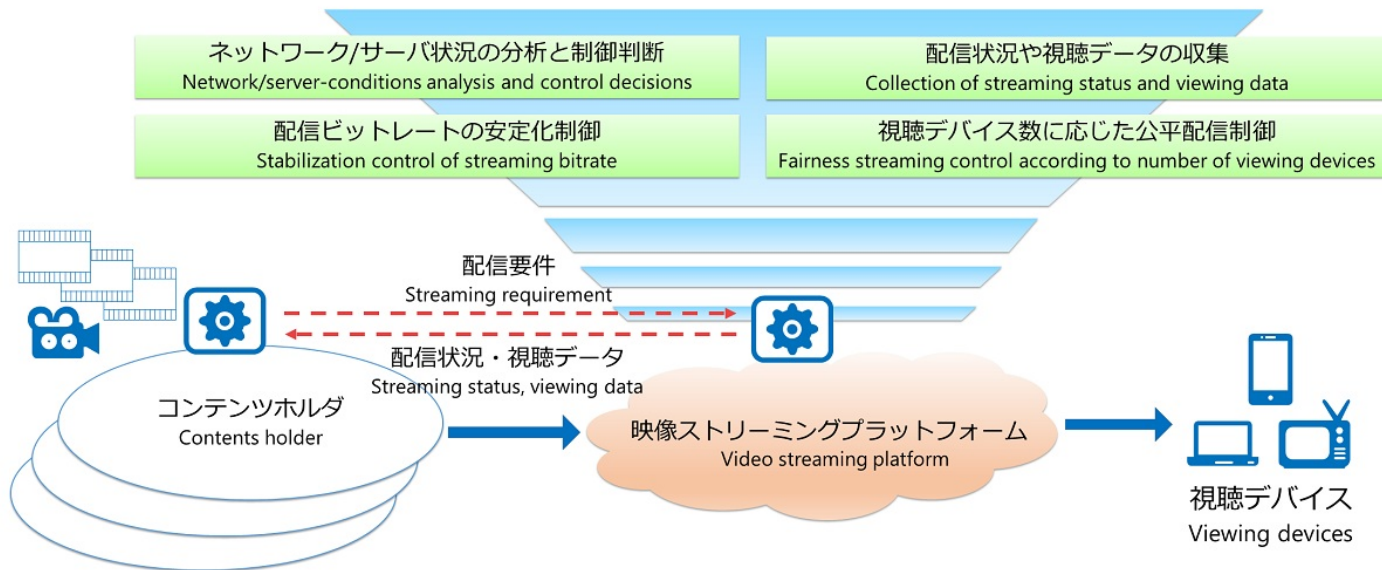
ネットワーク/サーバ状況の分析と制御判断
Network/server-conditions analysis and control decisions

配信状況や視聴データの収集
Collection of streaming status and viewing data

配信ビットレートの安定化制御
Stabilization control of streaming bitrate

視聴デバイス数に応じた公平配信制御
Fairness streaming control according to number of viewing devices

配信要件
Streaming requirement

配信状況・視聴データ
Streaming status, viewing data

コンテンツホルダ
Contents holder

映像ストリーミングプラットフォーム
Video streaming platform

視聴デバイス
Viewing devices